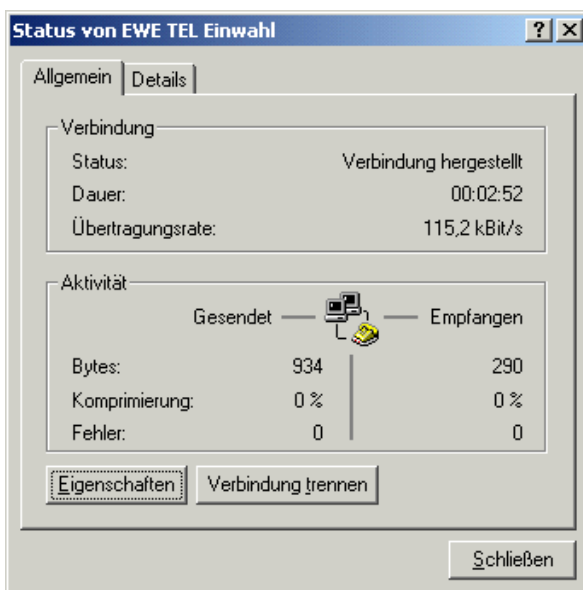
Status von EWE TEL Einwahl

?

X

Allgemein

Details

Verbindung

Status: Verbindung hergestellt

Dauer: 00:02:52

Übertragungsrate: 115,2 kBit/s

Aktivität

Gesendet — — Empfangen

| | Gesendet | Empfangen |
|---|---|---|
| Bytes: | 934 | 290 |
| Komprimierung: | 0 % | 0 % |
| Fehler: | 0 | 0 |

Eigenschaften

Verbindung trennen

Schließen